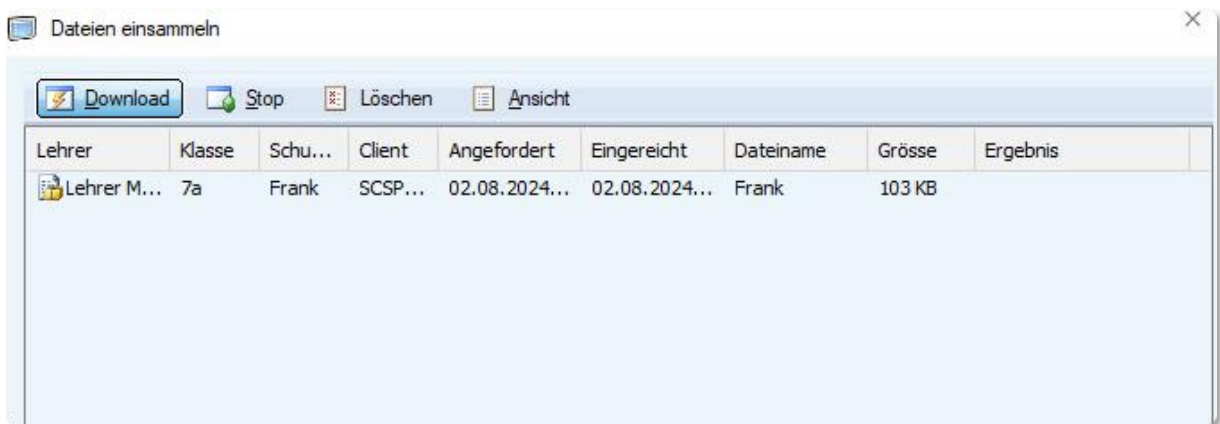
Dateien einsammeln

Download Stop Löschen Ansicht

| Lehrer | Klasse | Schu... | Client | Angefordert | Eingereicht | Dateiname | Grösse | Ergebnis |
|---|---|---|---|---|---|---|---|---|
| Lehrer M... | 7a | Frank | SCSP... | 02.08.2024... | 02.08.2024... | Frank | 103 KB | |